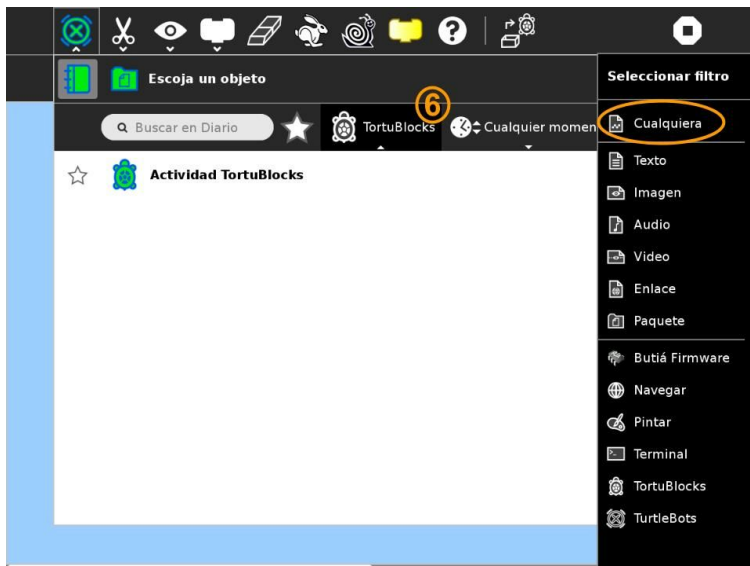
Escoja un objeto

Seleccionar filtro

Buscar en Diario

TortuBlocks

6

Cualquier momen

Actividad TortuBlocks

Cualquiera

Texto

Imagen

Audio

Video

Enlace

Paquete

Butiá Firmware

Navegar

Pintar

Terminal

TortuBlocks

TurtleBots